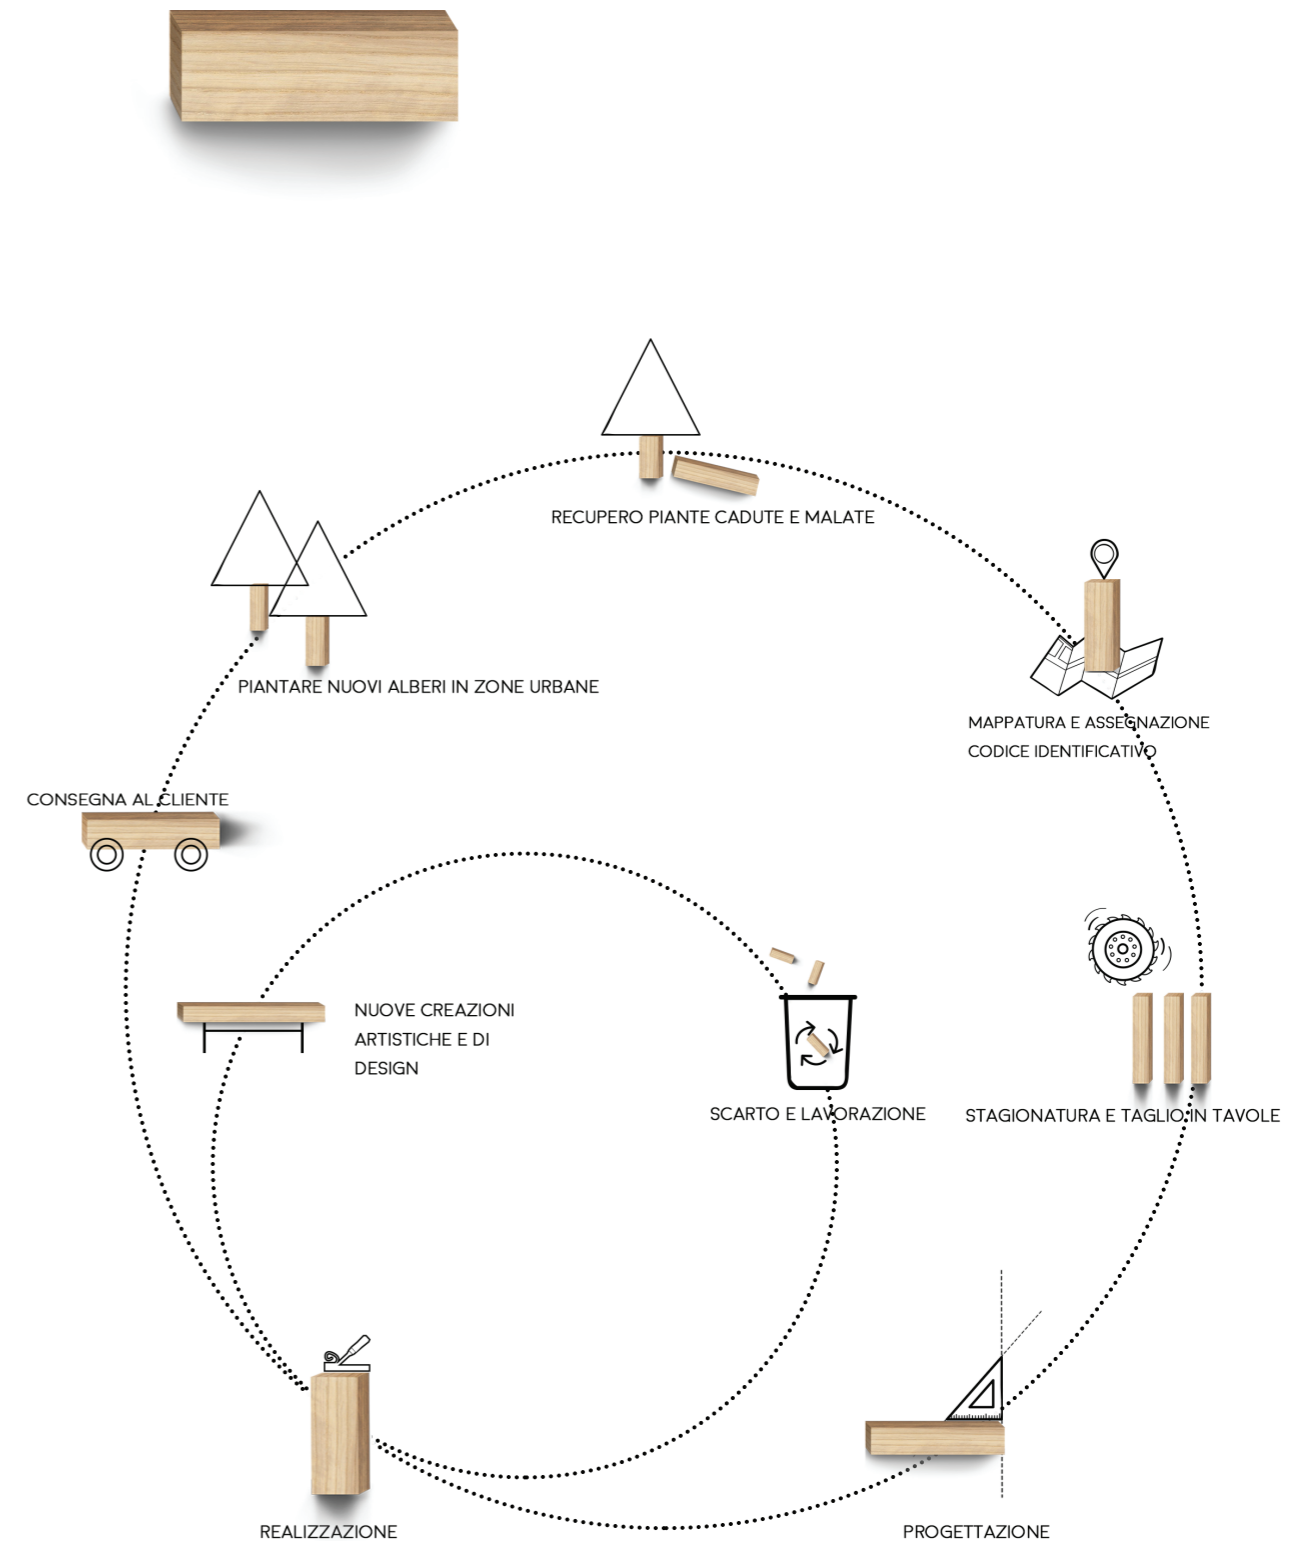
RECUPERO PIANTE CADUTE E MALATE

PIANTARE NUOVI ALBERI IN ZONE URBANE

MAPPATURA E ASSEGNAZIONE CODICE IDENTIFICATIVO

CONSEGNA AL CLIENTE

NUOVE CREAZIONI ARTISTICHE E DI DESIGN

SCARTO E LAVORAZIONE

STAGIONATURA E TAGLIO IN TAVOLE

REALIZZAZIONE

PROGETTAZIONE